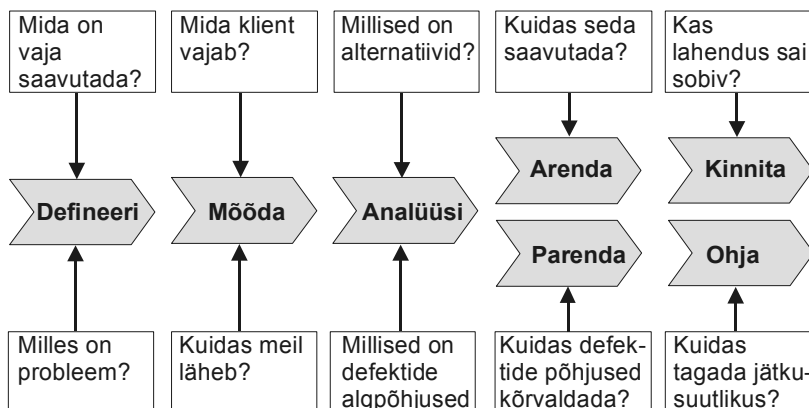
Mida on vaja saavutada?

Mida klient vajab?

Millised on alternatiivid?

Kuidas seda saavutada?

Kas lahendus sai sobiv?

Defineeri

Mõõda

Analüüsi

Arenda

Kinnita

Parenda

Ohja

Milles on probleem?

Kuidas meil läheb?

Millised on defektide algpõhjused

Kuidas defektide põhjused kõrvaldada?

Kuidas tagada jätkusuutlikus?